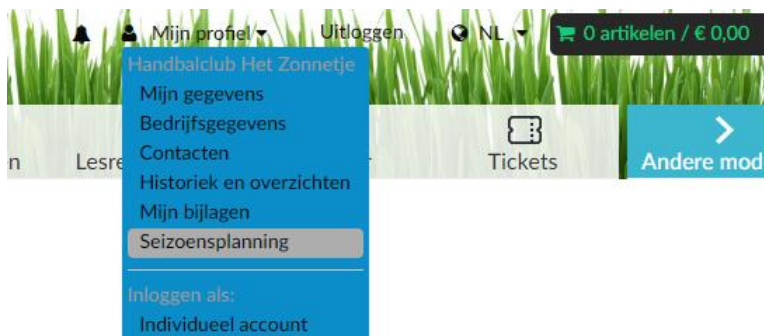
Mijn profiel ▾ Uitloggen NL ▾ 0 artikelen / € 0,00

Handbalclub Het Zonnetje
Mijn gegevens
Bedrijfsgegevens
Contacten
Historiek en overzichten
Mijn bijlagen
Seizoensplanning

Inloggen als:
Individueel account

n Lesre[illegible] Tickets Andere mod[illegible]